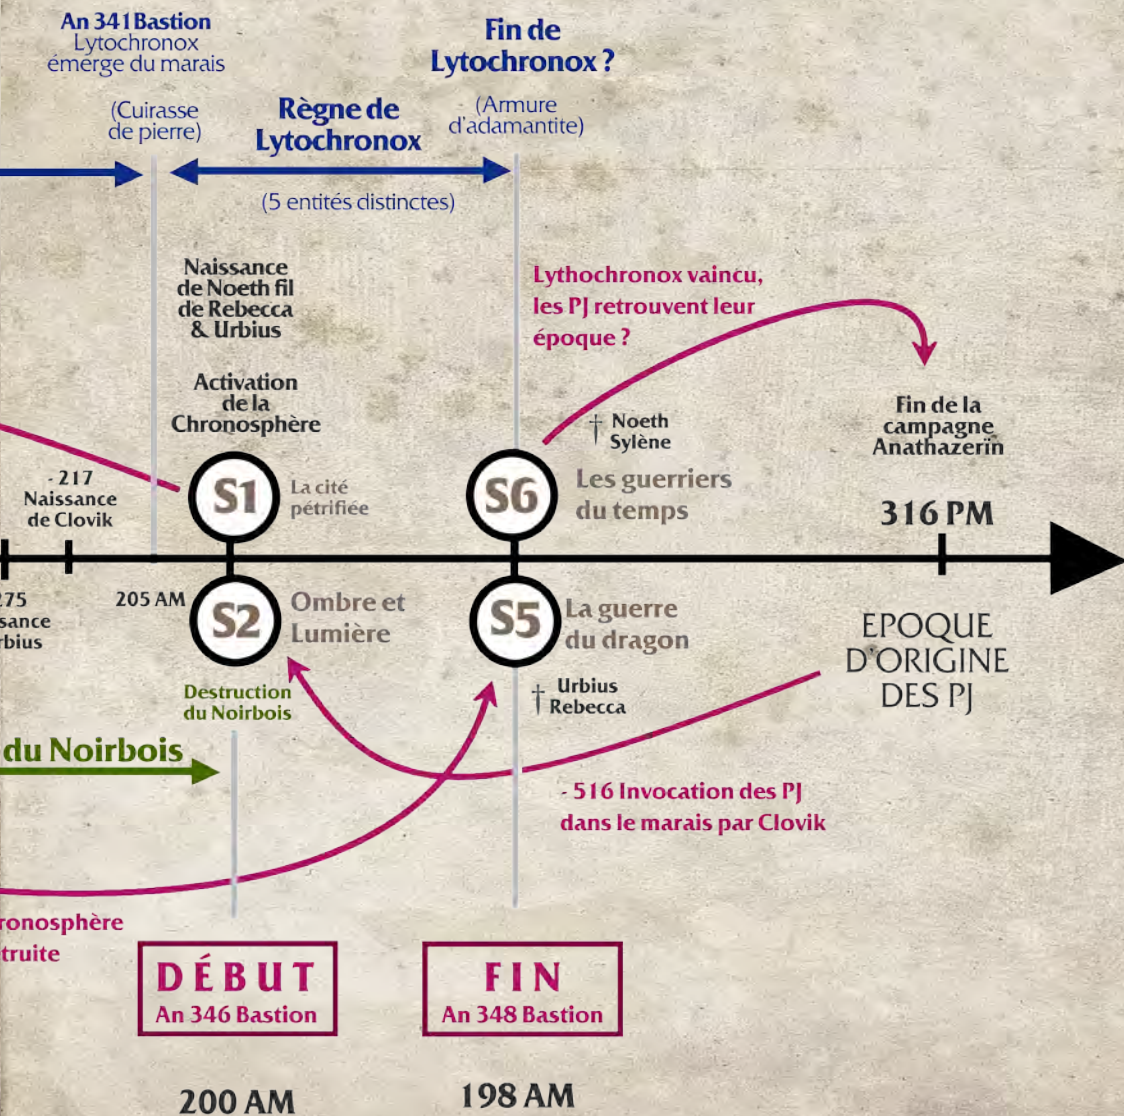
An 341 Bastion
Lytochronox émerge du marais

Fin de Lytochronox ?

(Cuirasse de pierre)

Règne de Lytochronox

(Armure d'adamantite)

(5 entités distinctes)

Naissance de Noeth fil de Rebecca & Urbius

Activation de la Chronosphère

Lythochronox vaincu, les PJ retrouvent leur époque ?

† Noeth
Sylène

Fin de la campagne Anathazerïn

- 217
Naissance de Clovik

S1 La cité pétrifiée

S6 Les guerriers du temps

316 PM

275
sance
rbius

205 AM

S2 Ombre et Lumière

S5 La guerre du dragon

EPOQUE D'ORIGINE DES PJ

Destruction du Noirbois

† Urbius
Rebecca

du Noirbois

- 516 Invocation des PJ dans le marais par Clovik

ronosphère
truite

DÉBUT
An 346 Bastion

FIN
An 348 Bastion

200 AM

198 AM